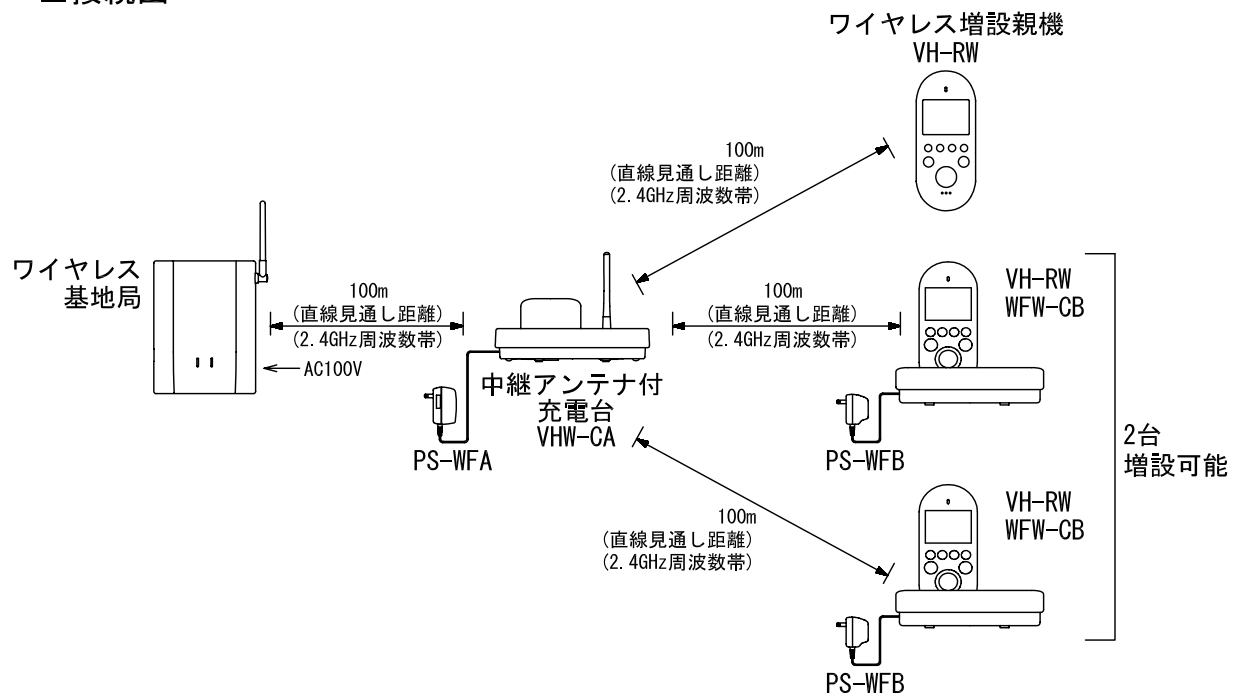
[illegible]

ワイヤレス増設親機
VH-RW

100m
(直線見通し距離)
(2.4GHz周波数帯)

ワイヤレス
基地局

100m
(直線見通し距離)
(2.4GHz周波数帯)

AC100V

100m
(直線見通し距離)
(2.4GHz周波数帯)

VH-RW
WFW-CB

中継アンテナ付
充電台
VHW-CA

PS-WFA

PS-WFB

2台
増設可能

100m
(直線見通し距離)
(2.4GHz周波数帯)

VH-RW
WFW-CB

PS-WFB